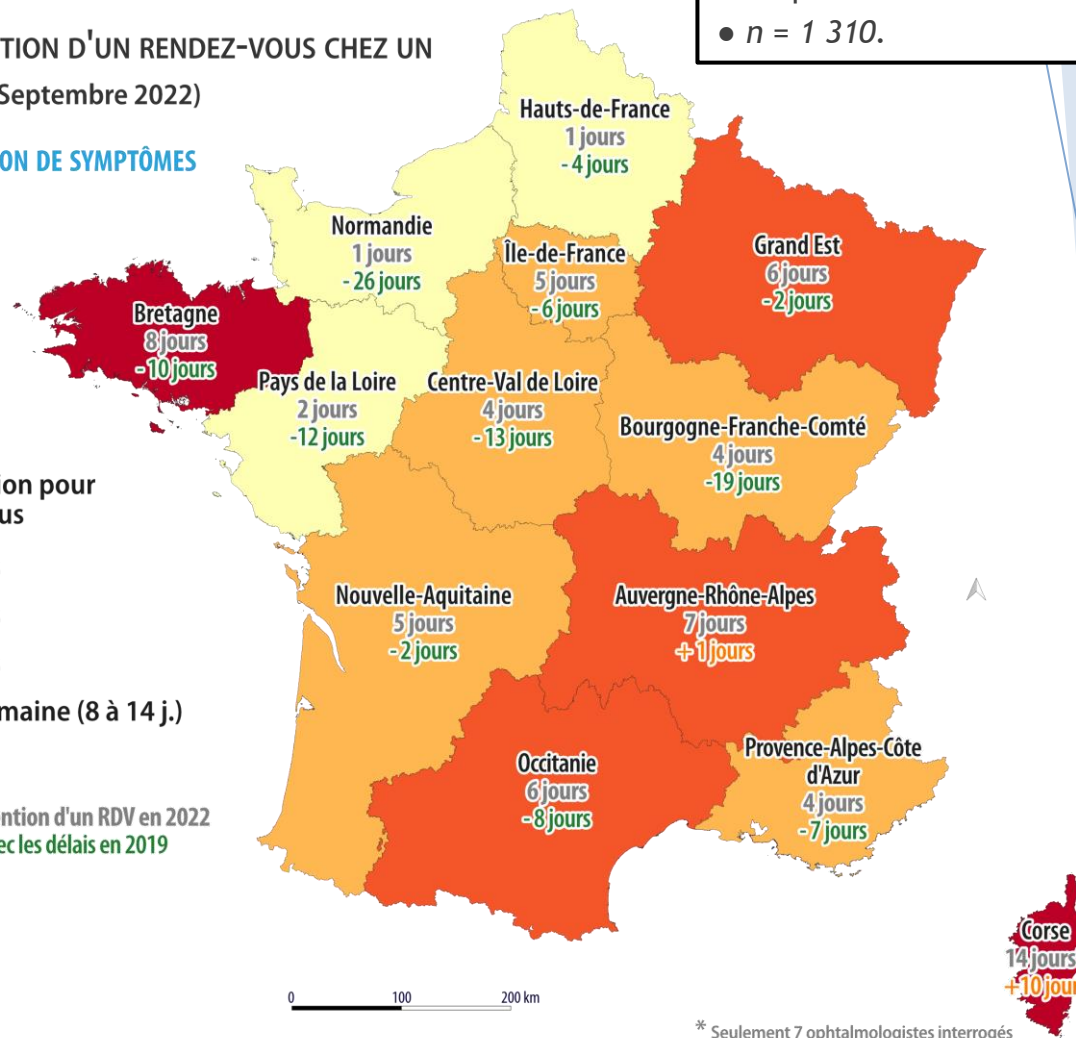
TION D'UN RENDEZ-VOUS CHEZ UN
Septembre 2022)

ON DE SYMPTÔMES

• n = 1 310.

Hauts-de-France
1 jours
- 4 jours

Normandie
1 jours
- 26 jours

Île-de-France
5 jours
- 6 jours

Grand Est
6 jours
- 2 jours

Bretagne
8 jours
- 10 jours

Pays de la Loire
2 jours
-12 jours

Centre-Val de Loire
4 jours
- 13 jours

Bourgogne-Franche-Comté
4 jours
-19 jours

ion pour
us

Nouvelle-Aquitaine
5 jours
- 2 jours

Auvergne-Rhône-Alpes
7 jours
+ 1 jours

maine (8 à 14 j.)

Provence-Alpes-Côte d'Azur
4 jours
- 7 jours

Occitanie
6 jours
- 8 jours

ntion d'un RDV en 2022
ec les délais en 2019

Corse
14 jours
+10 jour

0 100 200 km

* Seulement 7 ophtalmologistes interrogés